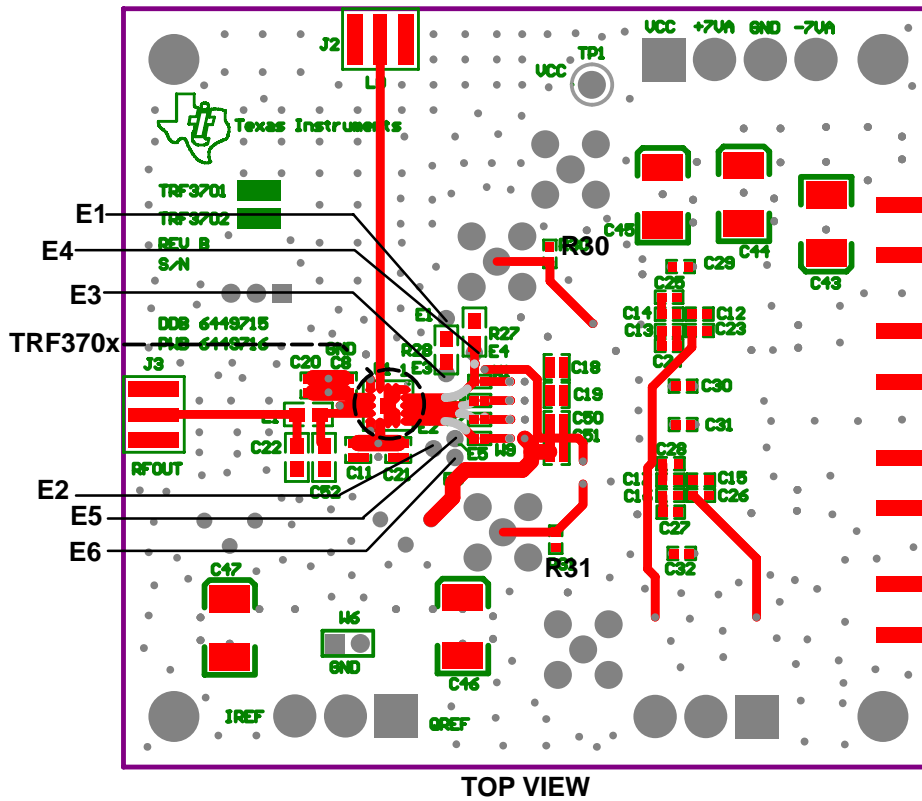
J2
LO
VCC
TP1
VCC +7VA GND -7VA
Texas Instruments
TRF3701
TRF3702
REV B
S/N
DDB 6449715
PWB 6449716
E1
E4
E3
TRF370x
E2
E5
E6
R30
R31
C45
C44
C43
C29
C25
C14
C12
C13
C23
C24
C30
C31
C28
C17
C15
C16
C26
C27
C32
E1
R27
R28
E4
E3
E2
E5
W9
C18
C19
C50
C51
GND
C20
C9
J3
RFOUT
C22
C52
C11
C21
C47
W6
GND
C46
IREF
QREF
TOP VIEW